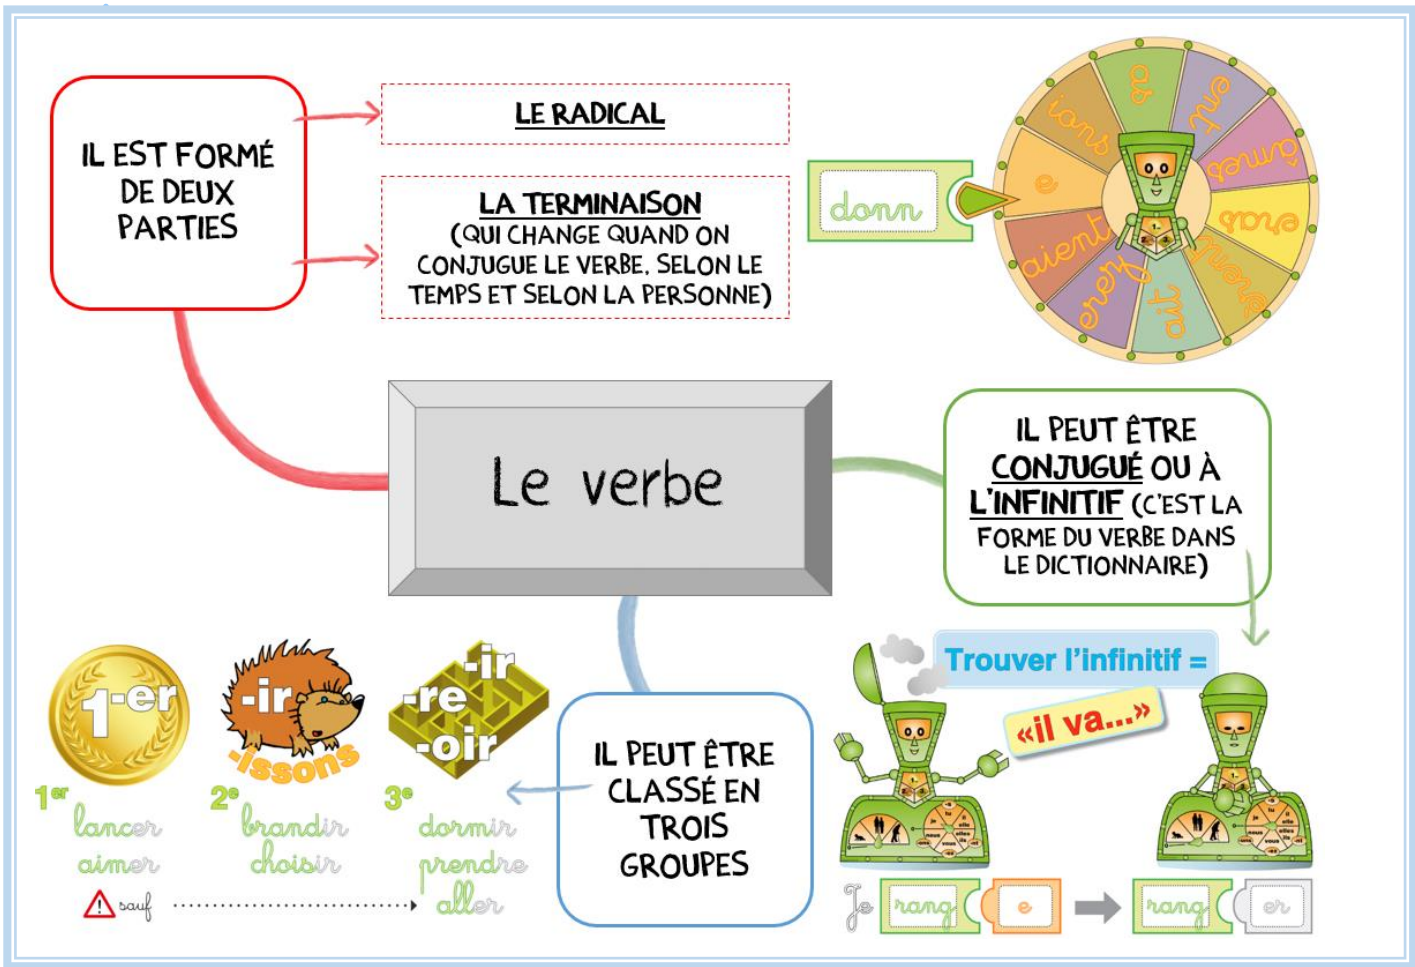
IL EST FORMÉ DE DEUX PARTIES

LE RADICAL

LA TERMINAISON (QUI CHANGE QUAND ON CONJUGUE LE VERBE, SELON LE TEMPS ET SELON LA PERSONNE)

donn

as
ent
âmes
ez
erons
ait
erez
aient
e
ons

Le verbe

IL PEUT ÊTRE CONJUGUÉ OU À L'INFINITIF (C'EST LA FORME DU VERBE DANS LE DICTIONNAIRE)

Trouver l'infinitif =

«il va...»

Je rang e → rang er

IL PEUT ÊTRE CLASSÉ EN TROIS GROUPES

1-er
-ir
-issons
-ir
-re
-oir

1er lancer aimer
2e brandir choisir
3e dormir prendre aller

sauf